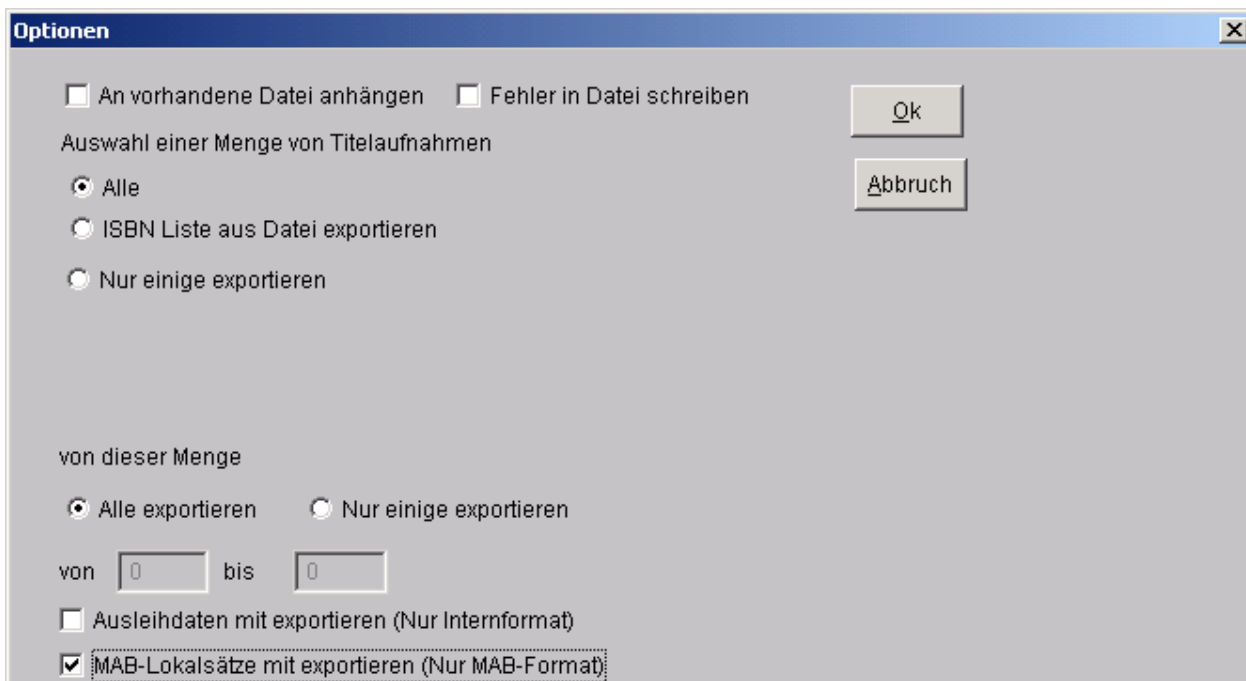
Optionen

An vorhandene Datei anhängen

Fehler in Datei schreiben

Ok

Auswahl einer Menge von Titelaufnahmen

Abbruch

Alle

ISBN Liste aus Datei exportieren

Nur einige exportieren

von dieser Menge

Alle exportieren

Nur einige exportieren

von 0 bis 0

Ausleihdaten mit exportieren (Nur Internformat)

MAB-Lokalsätze mit exportieren (Nur MAB-Format)